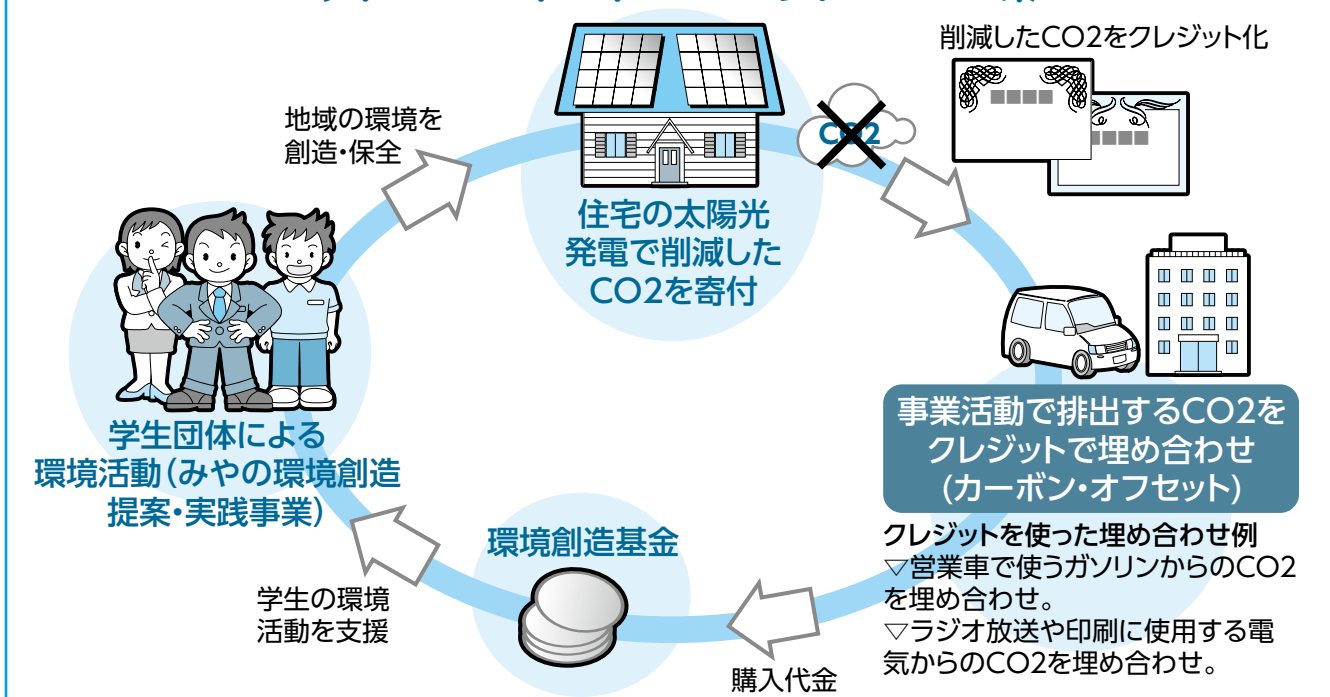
削減したCO2をクレジット化

■■■■

■■■■

地域の環境を
創造・保全

CO2

住宅の太陽光
発電で削減した
CO2を寄付

学生団体による
環境活動（みやの環境創造
提案・実践事業）

事業活動で排出するCO2を
クレジットで埋め合わせ
（カーボン・オフセット）

クレジットを使った埋め合わせ例
▽営業車で使うガソリンからのCO2を埋め合わせ。
▽ラジオ放送や印刷に使用する電気からのCO2を埋め合わせ。

環境創造基金

学生の環境
活動を支援

購入代金